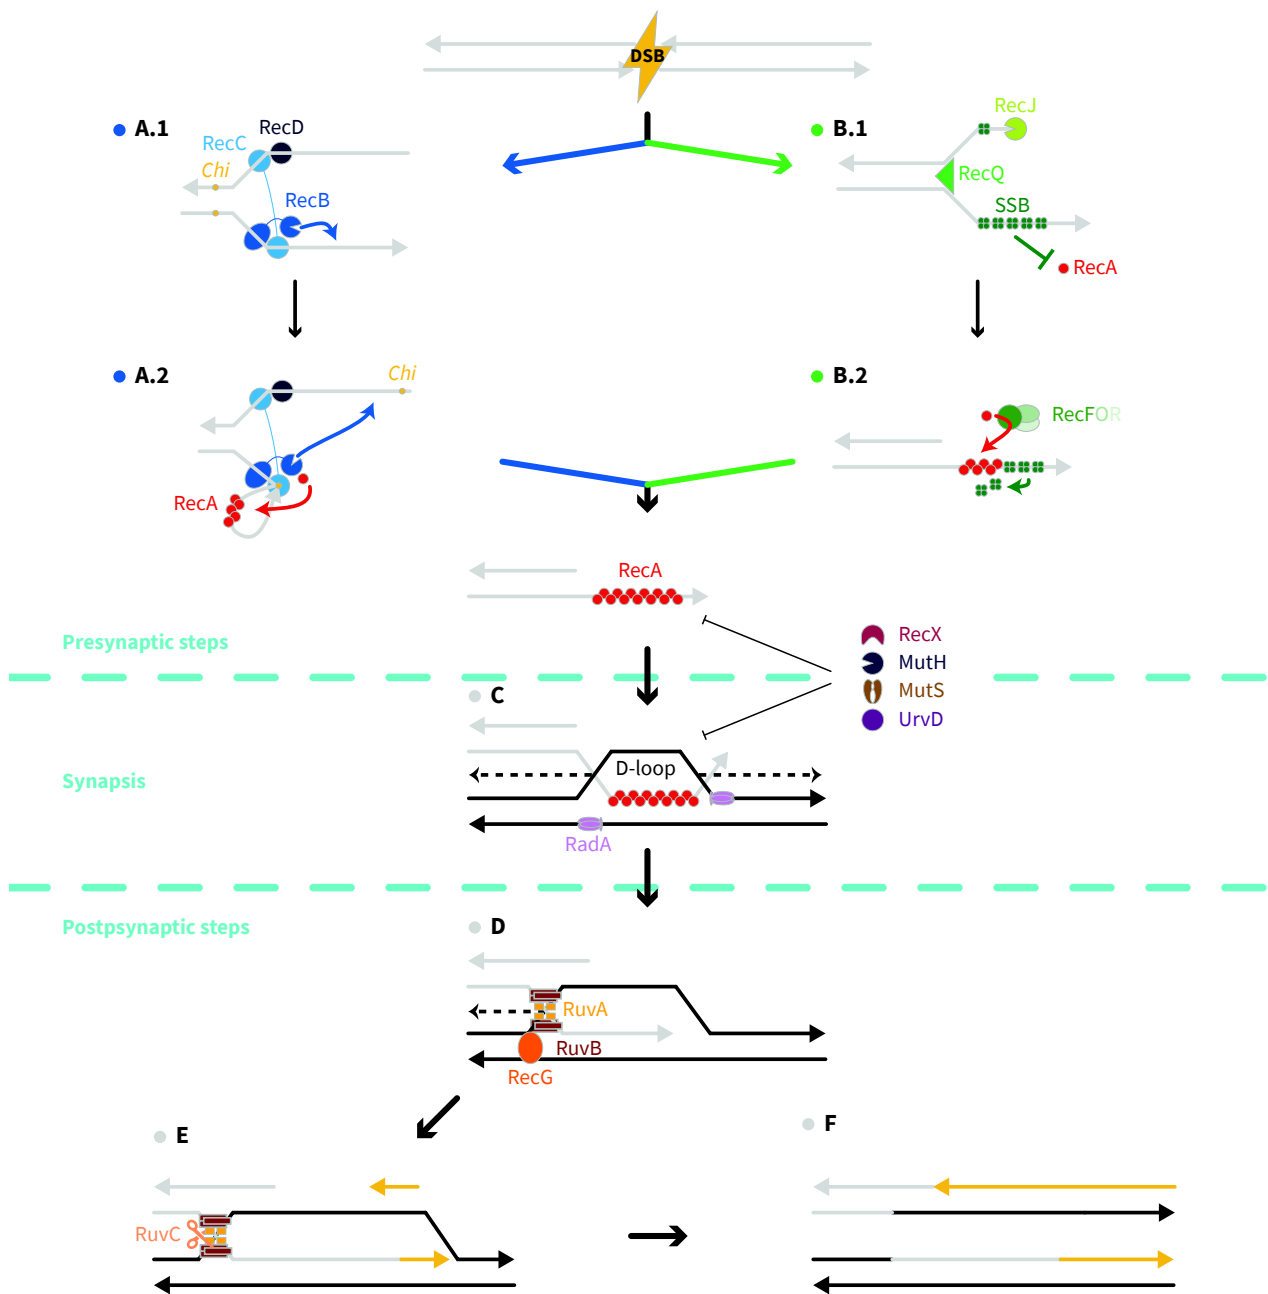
DSB

A.1
RecD
RecC
Chi
RecB

B.1
RecJ
RecQ
SSB
RecA

A.2
Chi
RecA

B.2
RecFOR

RecA

Presynaptic steps

RecX
MutH
MutS
UrvD

C

Synapsis

D-loop

RadA

Postpsynaptic steps

D

RuvA
RuvB
RecG

E

RuvC

F